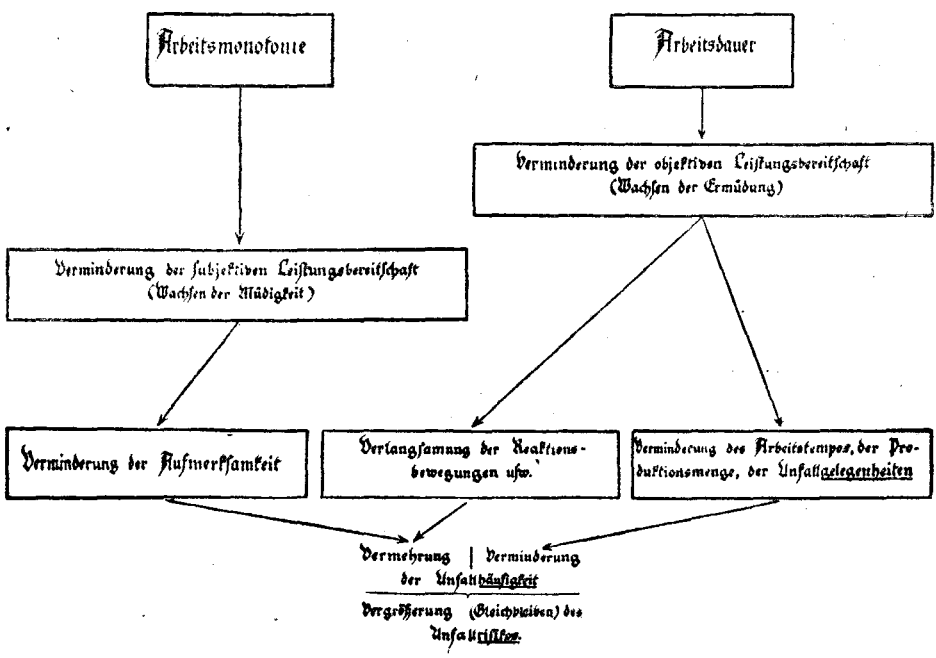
Arbeitsmonotonie

Arbeitsdauer

Verminderung der objektiven Leistungsbereitschaft (Wachsen der Ermüdung)

Verminderung der subjektiven Leistungsbereitschaft (Wachsen der Müdigkeit)

Verminderung der Aufmerksamkeit

Verlangsamung der Reaktionsbewegungen usw.

Verminderung des Arbeitstempos, der Produktionsmenge, der Unfallgelegenheiten

Vermehrung | Verminderung der Unfallhäufigkeit

Vergrößerung (Gleichbleiben) des Unfallrisikos.